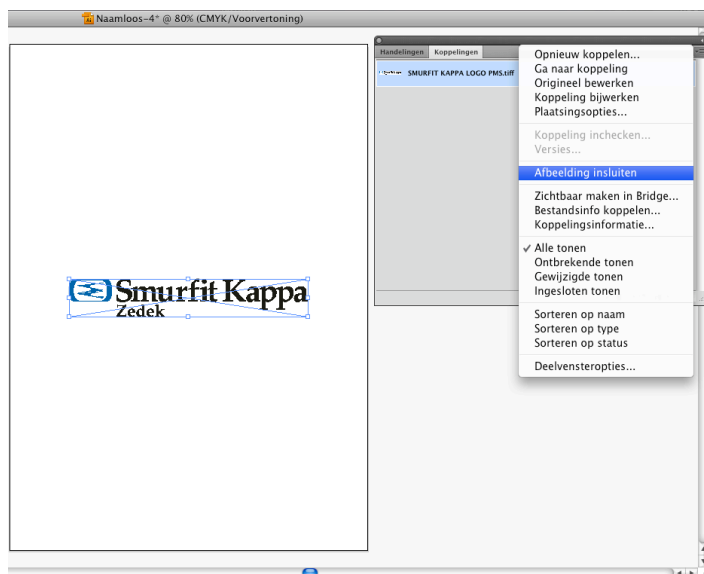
Naamloos-4* @ 80% (CMYK/Voorvertoning)

Handelingen Koppelingen

SMURFIT KAPPA LOGO PMS.tiff

Smurfit Kappa
Zedek

Opnieuw koppelen...
Ga naar koppeling
Origineel bewerken
Koppeling bijwerken
Plaatsingsopties...

Koppeling inchecken...
Versies...

Afbeelding insluiten

Zichtbaar maken in Bridge...
Bestandsinfo koppelen...
Koppelingsinformatie...

✓ Alle tonen
Ontbrekende tonen
Gewijzigde tonen
Ingesloten tonen

Sorteren op naam
Sorteren op type
Sorteren op status

Deelvensteropties...